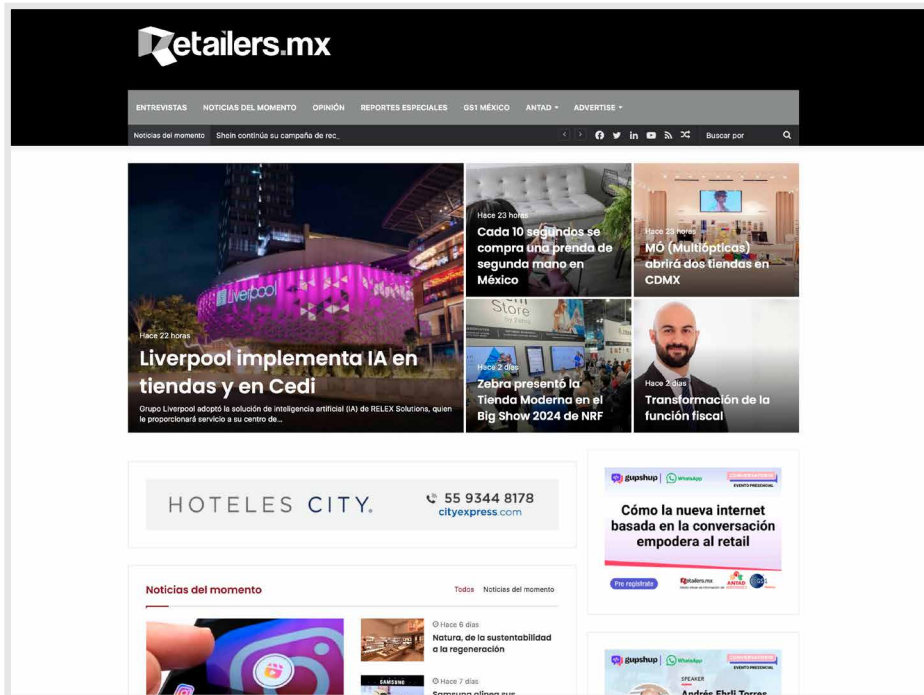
Retailers.mx

ENTREVISTAS NOTICIAS DEL MOMENTO OPINIÓN REPORTES ESPECIALES GS1 MÉXICO ANTAD ADVERTISE

Noticias del momento Shein continúa su campaña de rec...

Buscar por

Hace 22 horas
Liverpool implementa IA en tiendas y en Cedi
Grupo Liverpool adoptó la solución de inteligencia artificial (IA) de RELEX Solutions, quien le proporcionará servicio a su centro de...

Hace 23 horas
Cada 10 segundos se compra una prenda de segunda mano en México

Hace 23 horas
MÓ (Multiópticas) abrirá dos tiendas en CDMX

Hace 2 días
Zebra presentó la Tienda Moderna en el Big Show 2024 de NRF

Hace 2 días
Transformación de la función fiscal

HOTELES CITY. 55 9344 8178 cityexpress.com

gupshup | WhatsApp
EVENTO PRESENCIAL
Cómo la nueva internet basada en la conversación empodera al retail
Pre registrate

Noticias del momento
Todos Noticias del momento

Hace 6 días
Natura, de la sustentabilidad a la regeneración

Hace 7 días
Samsung alinea sus

gupshup | WhatsApp
EVENTO PRESENCIAL
SPEAKER
Andrés Ehrli Torres